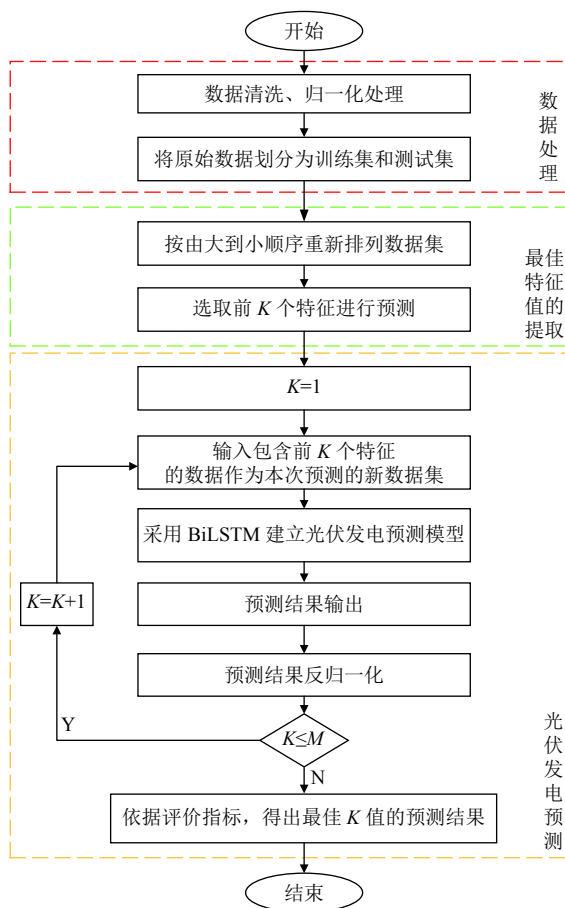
开始

数据清洗、归一化处理

将原始数据划分为训练集和测试集

数据处理

按由大到小顺序重新排列数据集

选取前 $K$ 个特征进行预测

最佳特征值的提取

$K$=1

输入包含前 $K$ 个特征的数据作为本次预测的新数据集

采用 BiLSTM 建立光伏发电预测模型

$K$=$K$+1

预测结果输出

预测结果反归一化

Y

$K \leq M$

N

依据评价指标，得出最佳 $K$ 值的预测结果

光伏发电预测

结束